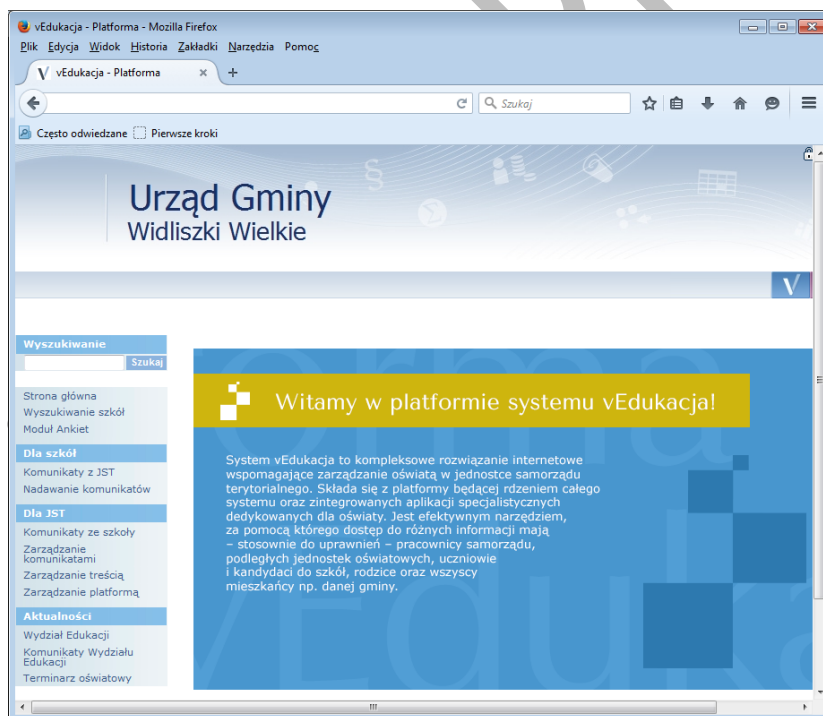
vEdukacja - Platforma - Mozilla Firefox

Plik Edycja Widok Historia Zakładki Narzędzia Pomoc

vEdukacja - Platforma

Szukaj

Często odwiedzane Pierwsze kroki

Urząd Gminy
Widliszki Wielkie

Wyszukiwanie
Szukaj

Strona główna
Wyszukiwanie szkół
Moduł Ankiet

Dla szkół
Komunikaty z JST
Nadawanie komunikatów

Dla JST
Komunikaty ze szkoły
Zarządzanie komunikatami
Zarządzanie treścią
Zarządzanie platformą

Aktualności
Wydział Edukacji
Komunikaty Wydziału Edukacji
Terminarz oświatowy

Witamy w platformie systemu vEdukacja!

System vEdukacja to kompleksowe rozwiązanie internetowe wspomagające zarządzanie oświatą w jednostce samorządu terytorialnego. Składa się z platformy będącej rdzeniem całego systemu oraz zintegrowanych aplikacji specjalistycznych dedykowanych dla oświaty. Jest efektywnym narzędziem, za pomocą którego dostęp do różnych informacji mają – stosownie do uprawnień – pracownicy samorządu, podległych jednostek oświatowych, uczniowie i kandydaci do szkół, rodzice oraz wszyscy mieszkańcy np. danej gminy.